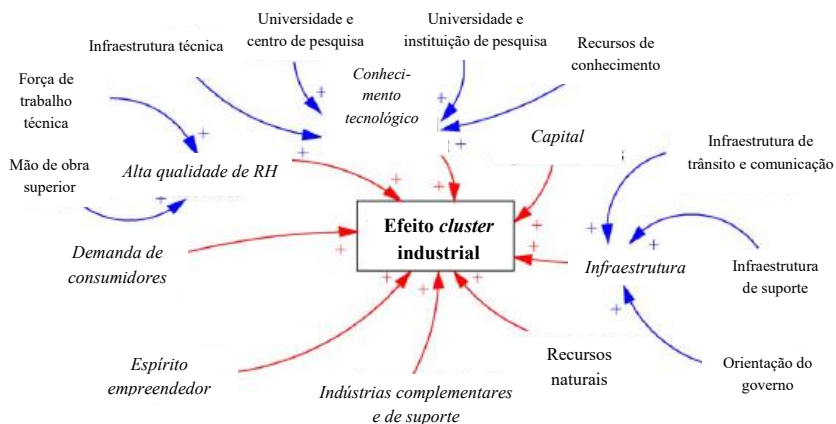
Universidade e centro de pesquisa

Universidade e instituição de pesquisa

Infraestrutura técnica

Recursos de conhecimento

Conhecimento tecnológico

Força de trabalho técnica

Capital

Infraestrutura de trânsito e comunicação

Mão de obra superior

Alta qualidade de RH

Efeito *cluster* industrial

Demanda de consumidores

Infraestrutura

Infraestrutura de suporte

Espírito empreendedor

Recursos naturais

Orientação do governo

Indústrias complementares e de suporte

+ + + + + + + + + + + + + + + + + + + + +